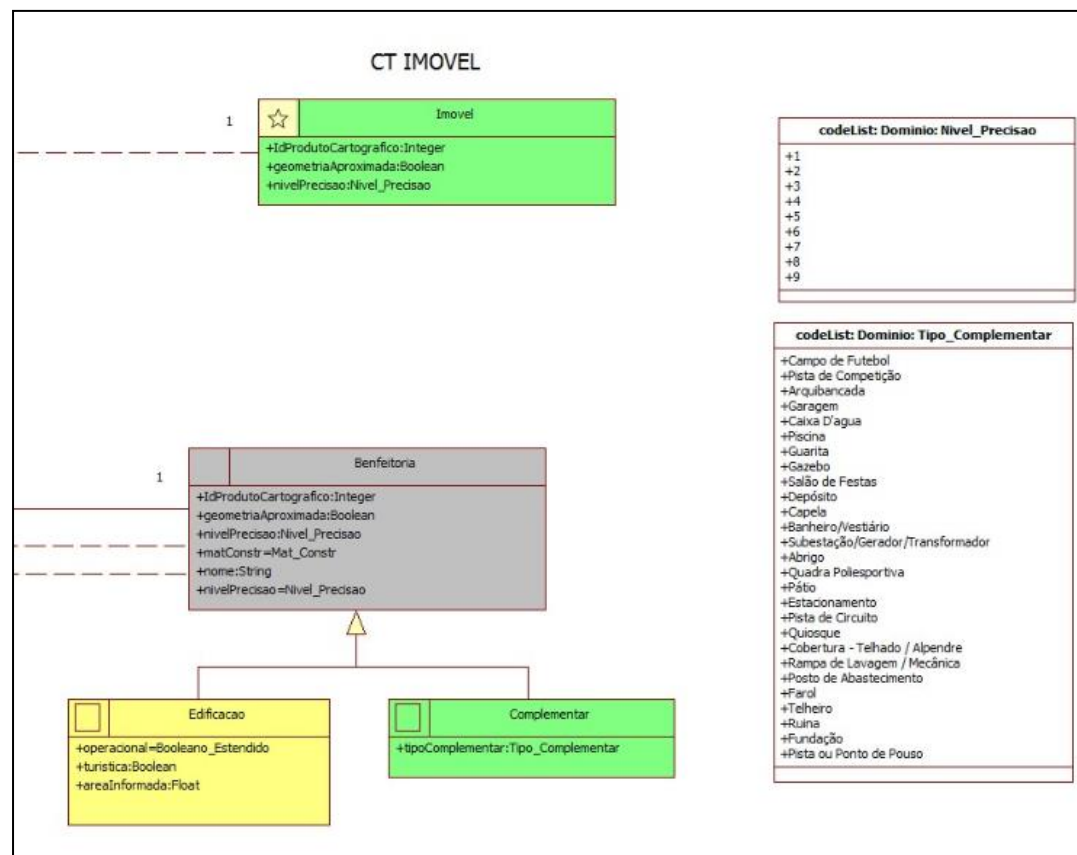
CT IMOVEL

1

Imovel

+IdProdutoCartografico:Integer
+geometriaAproximada:Boolean
+nivelPrecisao:Nivel_Precisao

codeList: Dominio: Nivel_Precisao

+1
+2
+3
+4
+5
+6
+7
+8
+9

codeList: Dominio: Tipo_Complementar

+Campo de Futebol
+Pista de Competição
+Arquibancada
+Garagem
+Caixa D'agua
+Piscina
+Guarita
+Gazebo
+Salão de Festas
+Depósito
+Capela
+Banheiro/Vestiário
+Subestação/Gerador/Transformador
+Abrigo
+Quadra Poliesportiva
+Pátio
+Estacionamento
+Pista de Circuito
+Quiosque
+Cobertura - Telhado / Alpendre
+Rampa de Lavagem / Mecânica
+Posto de Abastecimento
+Farol
+Telheiro
+Ruina
+Fundação
+Pista ou Ponto de Pouso

1

Benfeitoria

+IdProdutoCartografico:Integer
+geometriaAproximada:Boolean
+nivelPrecisao:Nivel_Precisao
+matConstr=Mat_Constr
+nome:String
+nivelPrecisao=Nivel_Precisao

Edificacao

+operacional=Booleano_Estendido
+turistica:Boolean
+areaInformada:Float

Complementar

+tipoComplementar:Tipo_Complementar